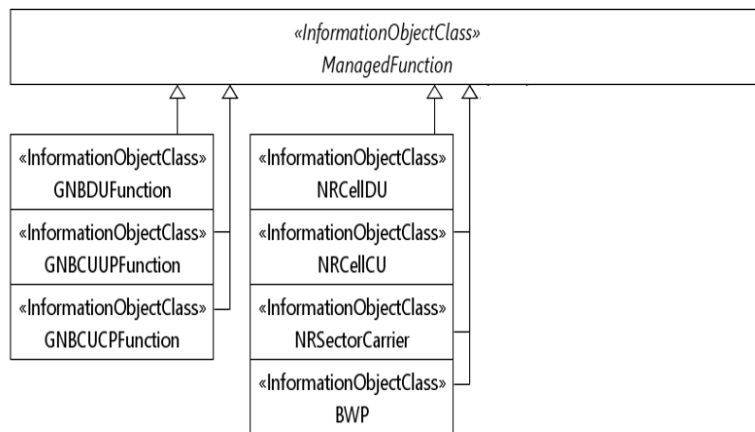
«InformationObjectClass»
ManagedFunction

«InformationObjectClass»
GNBDUFunction

«InformationObjectClass»
GNBCUUPFunction

«InformationObjectClass»
GNBCUCPFunction

«InformationObjectClass»
NRCellDU

«InformationObjectClass»
NRCellCU

«InformationObjectClass»
NRSectorCarrier

«InformationObjectClass»
BWP